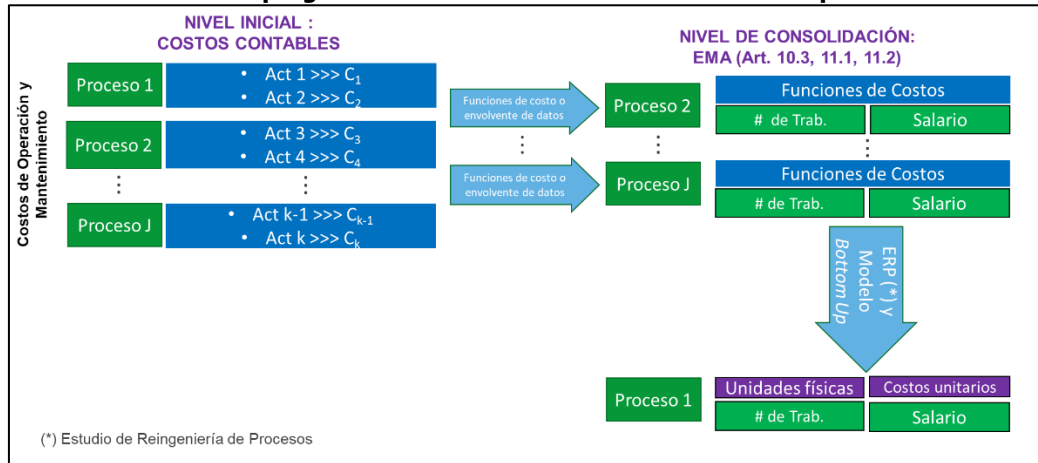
NIVEL INICIAL :
COSTOS CONTABLES

NIVEL DE CONSOLIDACIÓN:
EMA (Art. 10.3, 11.1, 11.2)

Costos de Operación y Mantenimiento

Proceso 1
• Act 1 >>> $C_1$
• Act 2 >>> $C_2$

Proceso 2
• Act 3 >>> $C_3$
• Act 4 >>> $C_4$

⋮ ⋮

Proceso J
• Act k-1 >>> $C_{k-1}$
• Act k >>> $C_k$

Funciones de costo o envolvente de datos

⋮

Funciones de costo o envolvente de datos

Proceso 2

⋮

Proceso J

Funciones de Costos
| # de Trab. | Salario |

⋮

Funciones de Costos
| # de Trab. | Salario |

ERP (*) y Modelo Bottom Up

Proceso 1
| Unidades físicas | Costos unitarios |
| # de Trab. | Salario |

(*) Estudio de Reingeniería de Procesos